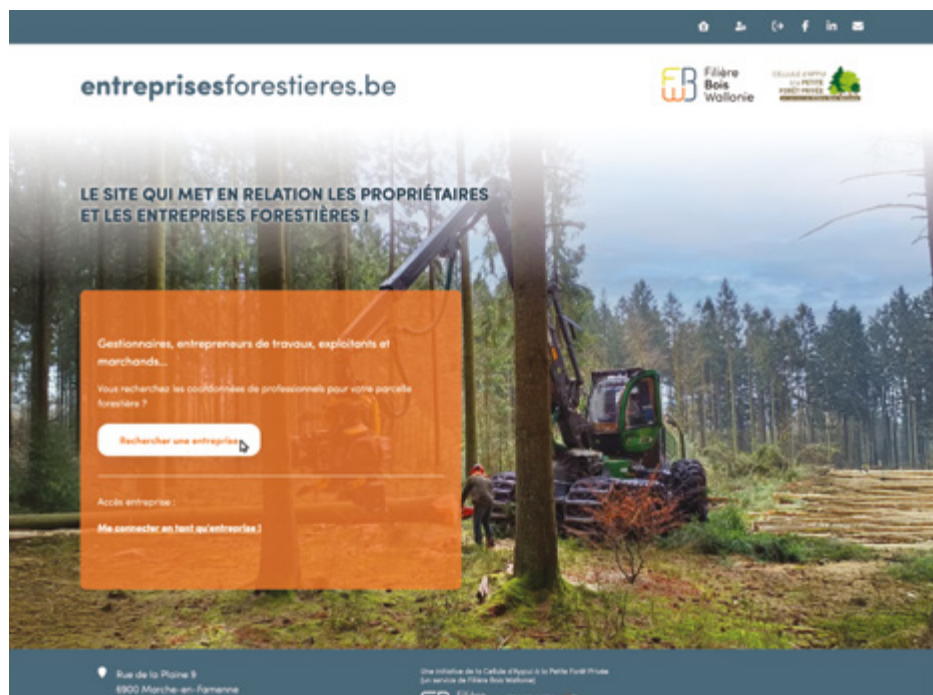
entreprisesforestieres.be

Filière Bois Wallonie

Cellule d'appui à la Petite Forêt Privée

LE SITE QUI MET EN RELATION LES PROPRIÉTAIRES ET LES ENTREPRISES FORESTIÈRES !

Gestionnaires, entrepreneurs de travaux, exploitants et marchands...

Vous recherchez les coordonnées de professionnels pour votre parcelle forestière ?

Rechercher une entreprise

Accès entreprise :

Me connecter en tant qu'entreprise !

Rue de la Plaine 9
6900 Marche-en-Famenne

Une initiative de la Cellule d'Appui à la Petite Forêt Privée (un service de Filière Bois Wallonie)

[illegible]